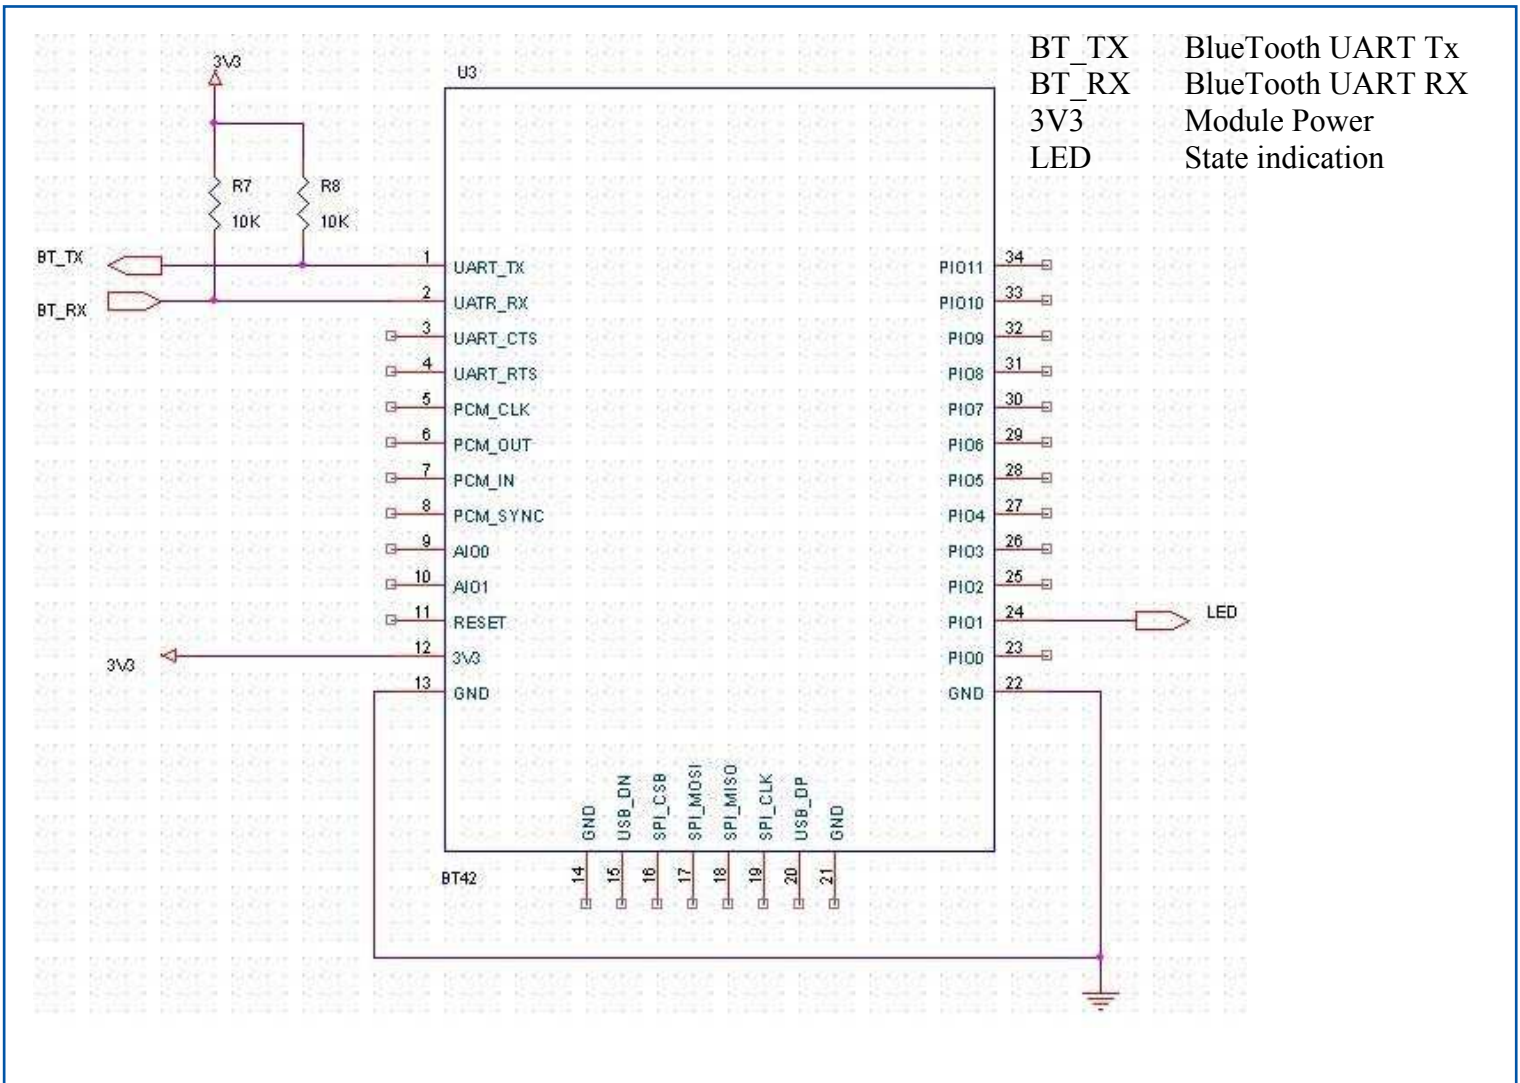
| | |
|---|---|
| BT_TX | BlueTooth UART Tx |
| BT_RX | BlueTooth UART RX |
| 3V3 | Module Power |
| LED | State indication |

3V3
U3
R7
10K
R8
10K
BT_TX
BT_RX
1 UART_TX
2 UATR_RX
3 UART_CTS
4 UART_RTS
5 PCM_CLK
6 PCM_OUT
7 PCM_IN
8 PCM_SYNC
9 AIO0
10 AIO1
11 RESET
12 3V3
13 GND
3V3
PIO11 34
PIO10 33
PIO9 32
PIO8 31
PIO7 30
PIO6 29
PIO5 28
PIO4 27
PIO3 26
PIO2 25
PIO1 24
PIO0 23
GND 22
LED
GND 14
USB_DN 15
SPI_CSB 16
SPI_MOSI 17
SPI_MISO 18
SPI_CLK 19
USB_DP 20
GND 21
BT42